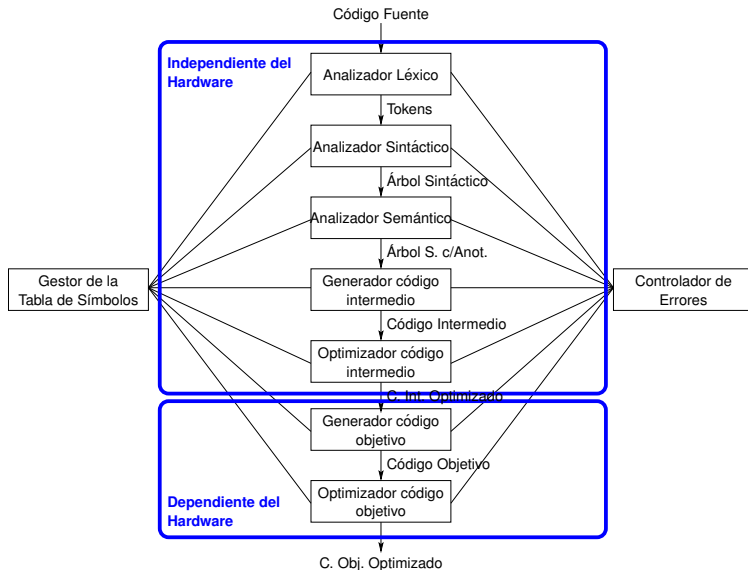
Código Fuente

Independiente del Hardware

Analizador Léxico

Tokens

Analizador Sintáctico

Árbol Sintáctico

Analizador Semántico

Árbol S. c/Anot.

Gestor de la Tabla de Símbolos

Generador código intermedio

Controlador de Errores

Código Intermedio

Optimizador código intermedio

C. Int. Optimizado

Generador código objetivo

Código Objetivo

Dependiente del Hardware

Optimizador código objetivo

C. Obj. Optimizado